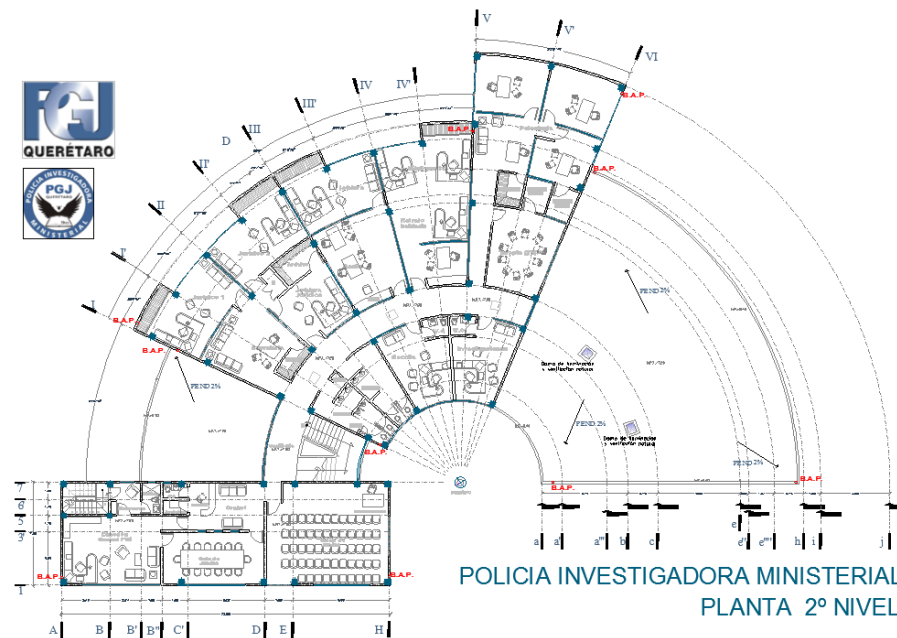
PGJ
QUERÉTARO

PGJ
QUERÉTARO
POLICIA INVESTIGADORA MINISTERIAL

V
V'
VI
IV
IV'
III'
III
D
II'
II
I'
I
B.A.P.
B.A.P.
B.A.P.
B.A.P.
B.A.P.
B.A.P.
B.A.P.
B.A.P.
PEND 2%
PEND 2%
PEND 2%
PEND 2%
7
6
5
3'
3
1
a
a'
a''
b
c
e
e'
e''
h
i
j
A
B
B'
B''
C'
D
E
H

POLICIA INVESTIGADORA MINISTERIAL
PLANTA 2º NIVEL